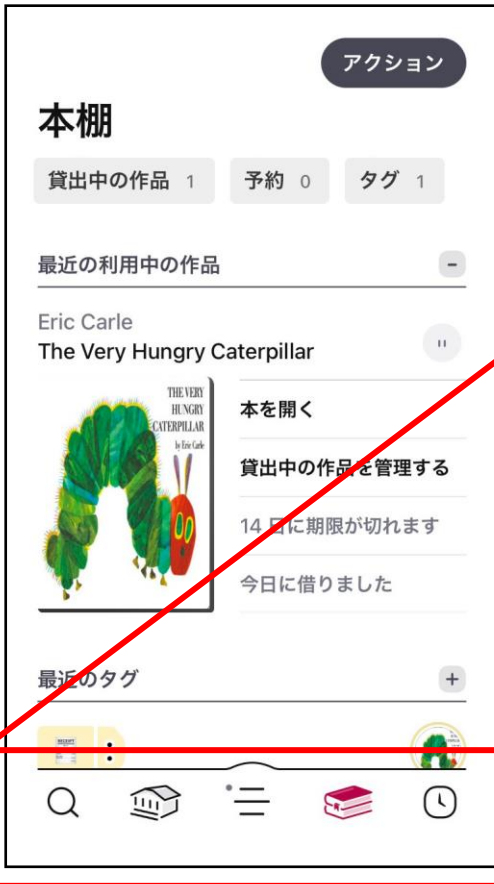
アクション

本棚

貸出中の作品 1　予約 0　タグ 1

最近の利用中の作品

Eric Carle
The Very Hungry Caterpillar

THE VERY HUNGRY CATERPILLAR by Eric Carle

本を開く

貸出中の作品を管理する

14 日に期限が切れます

今日に借りました

最近のタグ